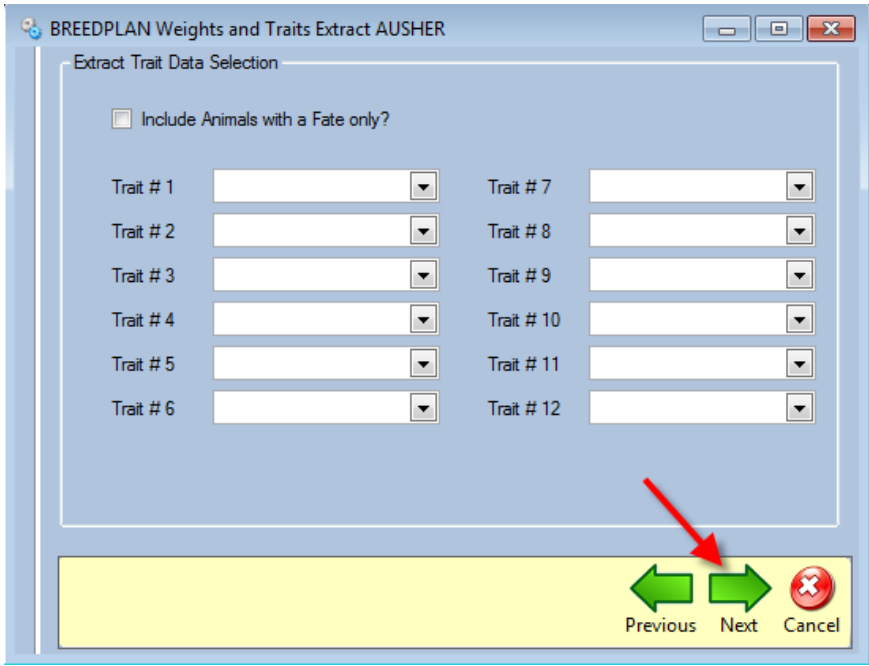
BREEDPLAN Weights and Traits Extract AUSHER

Extract Trait Data Selection

Include Animals with a Fate only?

Trait # 1
Trait # 2
Trait # 3
Trait # 4
Trait # 5
Trait # 6

Trait # 7
Trait # 8
Trait # 9
Trait # 10
Trait # 11
Trait # 12

Previous Next Cancel